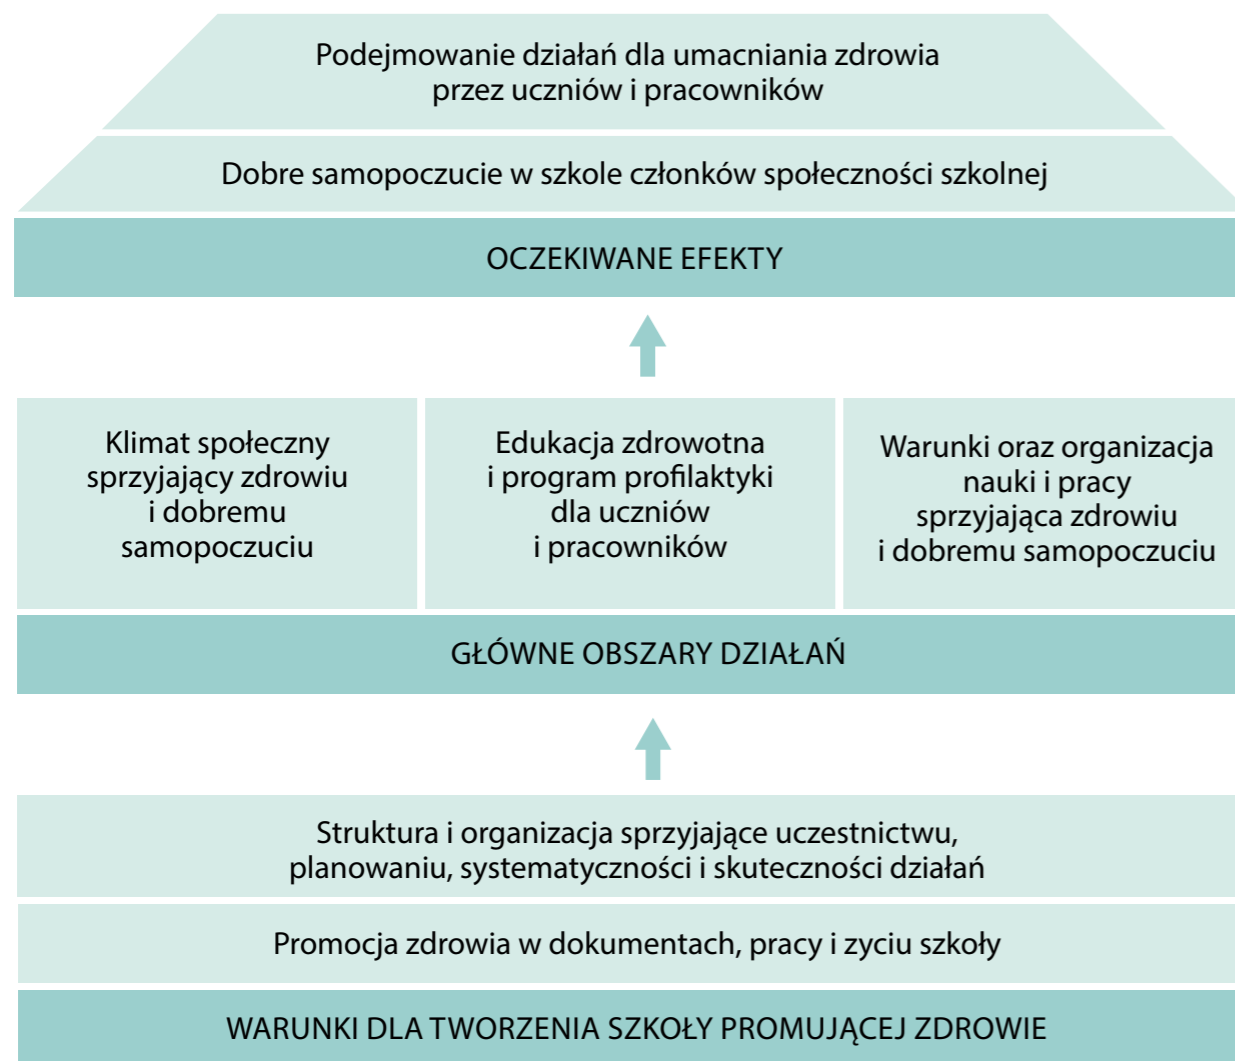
Podejmowanie działań dla umacniania zdrowia przez uczniów i pracowników

Dobre samopoczucie w szkole członków społeczności szkolnej

OCZEKIWANE EFEKTY

Klimat społeczny sprzyjający zdrowiu i dobremu samopoczuciu

Edukacja zdrowotna i program profilaktyki dla uczniów i pracowników

Warunki oraz organizacja nauki i pracy sprzyjająca zdrowiu i dobremu samopoczuciu

GŁÓWNE OBSZARY DZIAŁAŃ

Struktura i organizacja sprzyjające uczestnictwu, planowaniu, systematyczności i skuteczności działań

Promocja zdrowia w dokumentach, pracy i zyciu szkoły

WARUNKI DLA TWORZENIA SZKOŁY PROMUJĄCEJ ZDROWIE